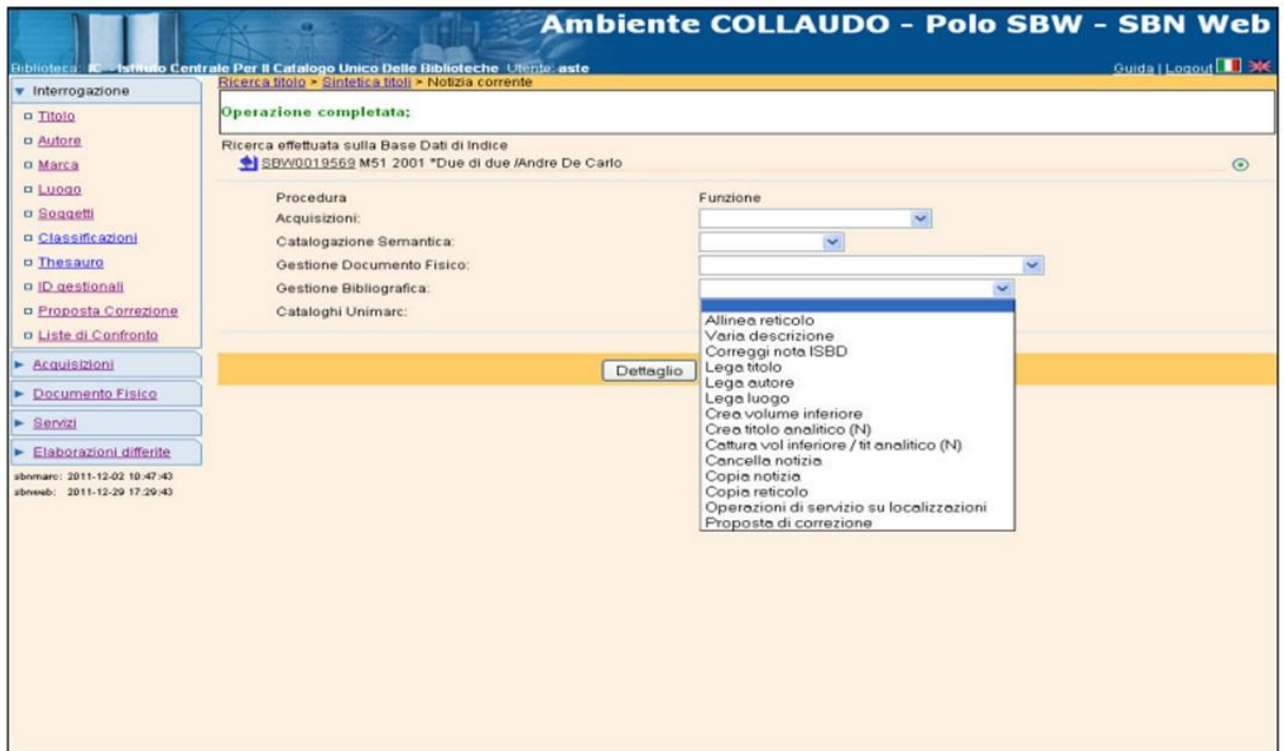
Ambiente COLLAUDO - Polo SBW - SBN Web

Biblioteca: IC - Istituto Centrale Per Il Catalogo Unico Delle Biblioteche Utente: aste

Guida | Logout

Ricerca titolo > Sintetica titoli > Notizia corrente

Interrogazione
Titolo
Autore
Marca
Luogo
Soggetti
Classificazioni
Thesauro
ID gestionali
Proposta Correzione
Liste di Confronto
Acquisizioni
Documento Fisico
Servizi
Elaborazioni differite

sbnmarc: 2011-12-02 10:47:43
sbnweb: 2011-12-29 17:29:43

Operazione completata;

Ricerca effettuata sulla Base Dati di Indice

SBW0019569 M51 2001 *Due di due /Andre De Carlo

Procedura
Acquisizioni:
Catalogazione Semantica:
Gestione Documento Fisico:
Gestione Bibliografica:
Cataloghi Unimarc:

Funzione

Allinea reticolo
Varia descrizione
Correggi nota ISBD
Lega titolo
Lega autore
Lega luogo
Crea volume inferiore
Crea titolo analitico (N)
Cattura vol inferiore / tit analitico (N)
Cancella notizia
Copia notizia
Copia reticolo
Operazioni di servizio su localizzazioni
Proposta di correzione

Dettaglio